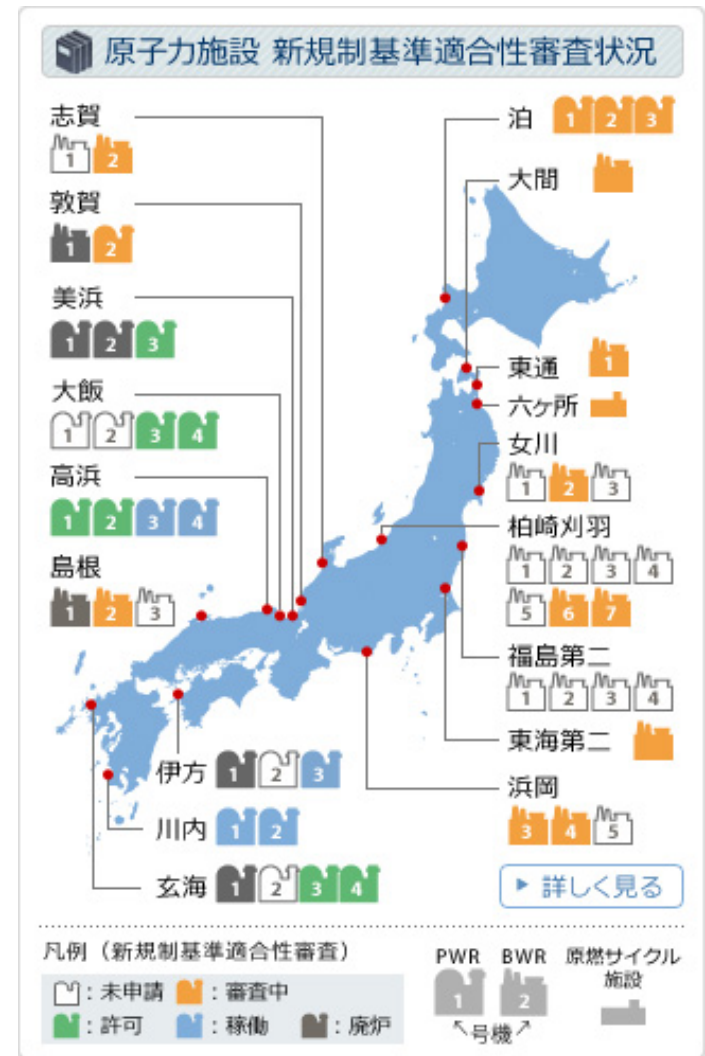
原子力施設 新規制基準適合性審査状況

志賀
1 2

敦賀
1 2

美浜
1 2 3

大飯
1 2 3 4

高浜
1 2 3 4

島根
1 2 3

泊 1 2 3

大間

東通 1

六ヶ所

女川
1 2 3

柏崎刈羽
1 2 3 4
5 6 7

福島第二
1 2 3 4

東海第二

浜岡
3 4 5

伊方 1 2 3

川内 1 2

玄海 1 2 3 4

▸ 詳しく見る

凡例（新規制基準適合性審査）
：未申請 ：審査中
：許可 ：稼働 ：廃炉

PWR BWR 原燃サイクル施設
1 2
↖号機↗